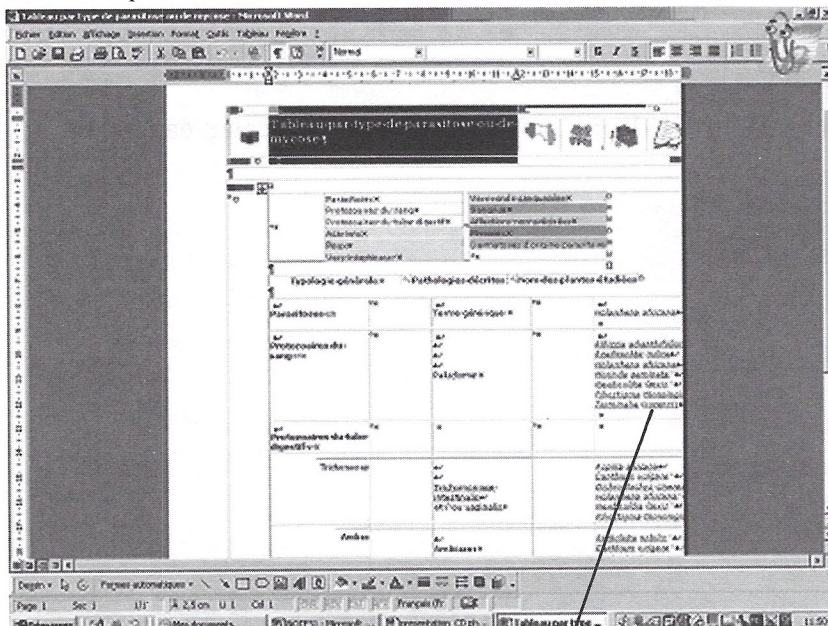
Tableau par type de parasitose ou de mycose - Microsoft Word

Fichier Edition Affichage Insertion Format Outils Tableau Fenêtre ?

Normal

Tableau par type de parasitose ou de mycose

Parasitoses
Protozooses du sang
Protozooses du tube digestif
Acariens
Poux
Vers intestinaux
Vers ronds ou nématodes
Ténias
Affections non parasitaires
Mycoses
Dermatoses d'origine parasitaire

Typologie générale | Pathologies décrites | Nom des plantes et taxons

Parasitoses | Terme générique | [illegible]

Protozooses du sang | Paludisme | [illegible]

Protozooses du tube digestif

Trichomonose | Trichomonases intestinales et/ou vaginales | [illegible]

Amibes | Amibiases | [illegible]

Dessin Formes automatiques

Page 1 Sec 1 1/7 À 2,5 cm Li 1 Col 1 Français (Fr)

Démarrer Mes documents Tableau par type... 11:50